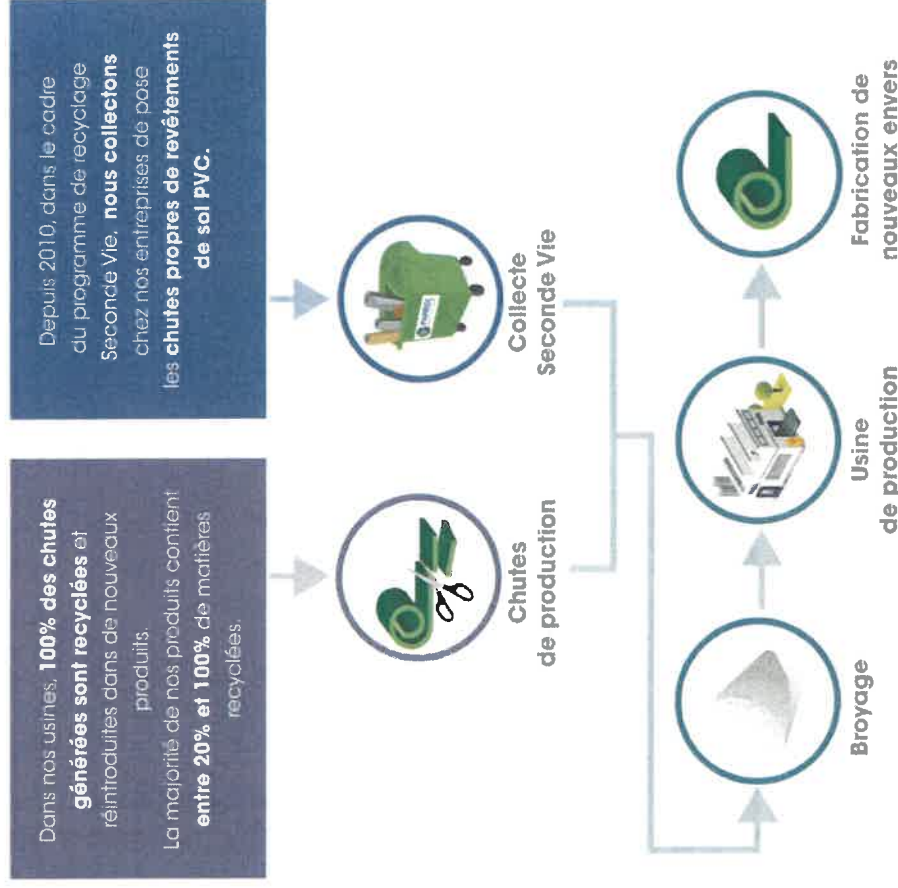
Depuis 2010, dans le cadre du programme de recyclage Seconde Vie, **nous collectons** chez nos entreprises de pose les **chutes propres de revêtements de sol PVC.**

Dans nos usines, **100% des chutes générées sont recyclées** et réintroduites dans de nouveaux produits.
La majorité de nos produits contient **entre 20% et 100%** de matières recyclées.

Chutes de production

Collecte Seconde Vie

Broyage

Usine de production

Fabrication de nouveaux envers